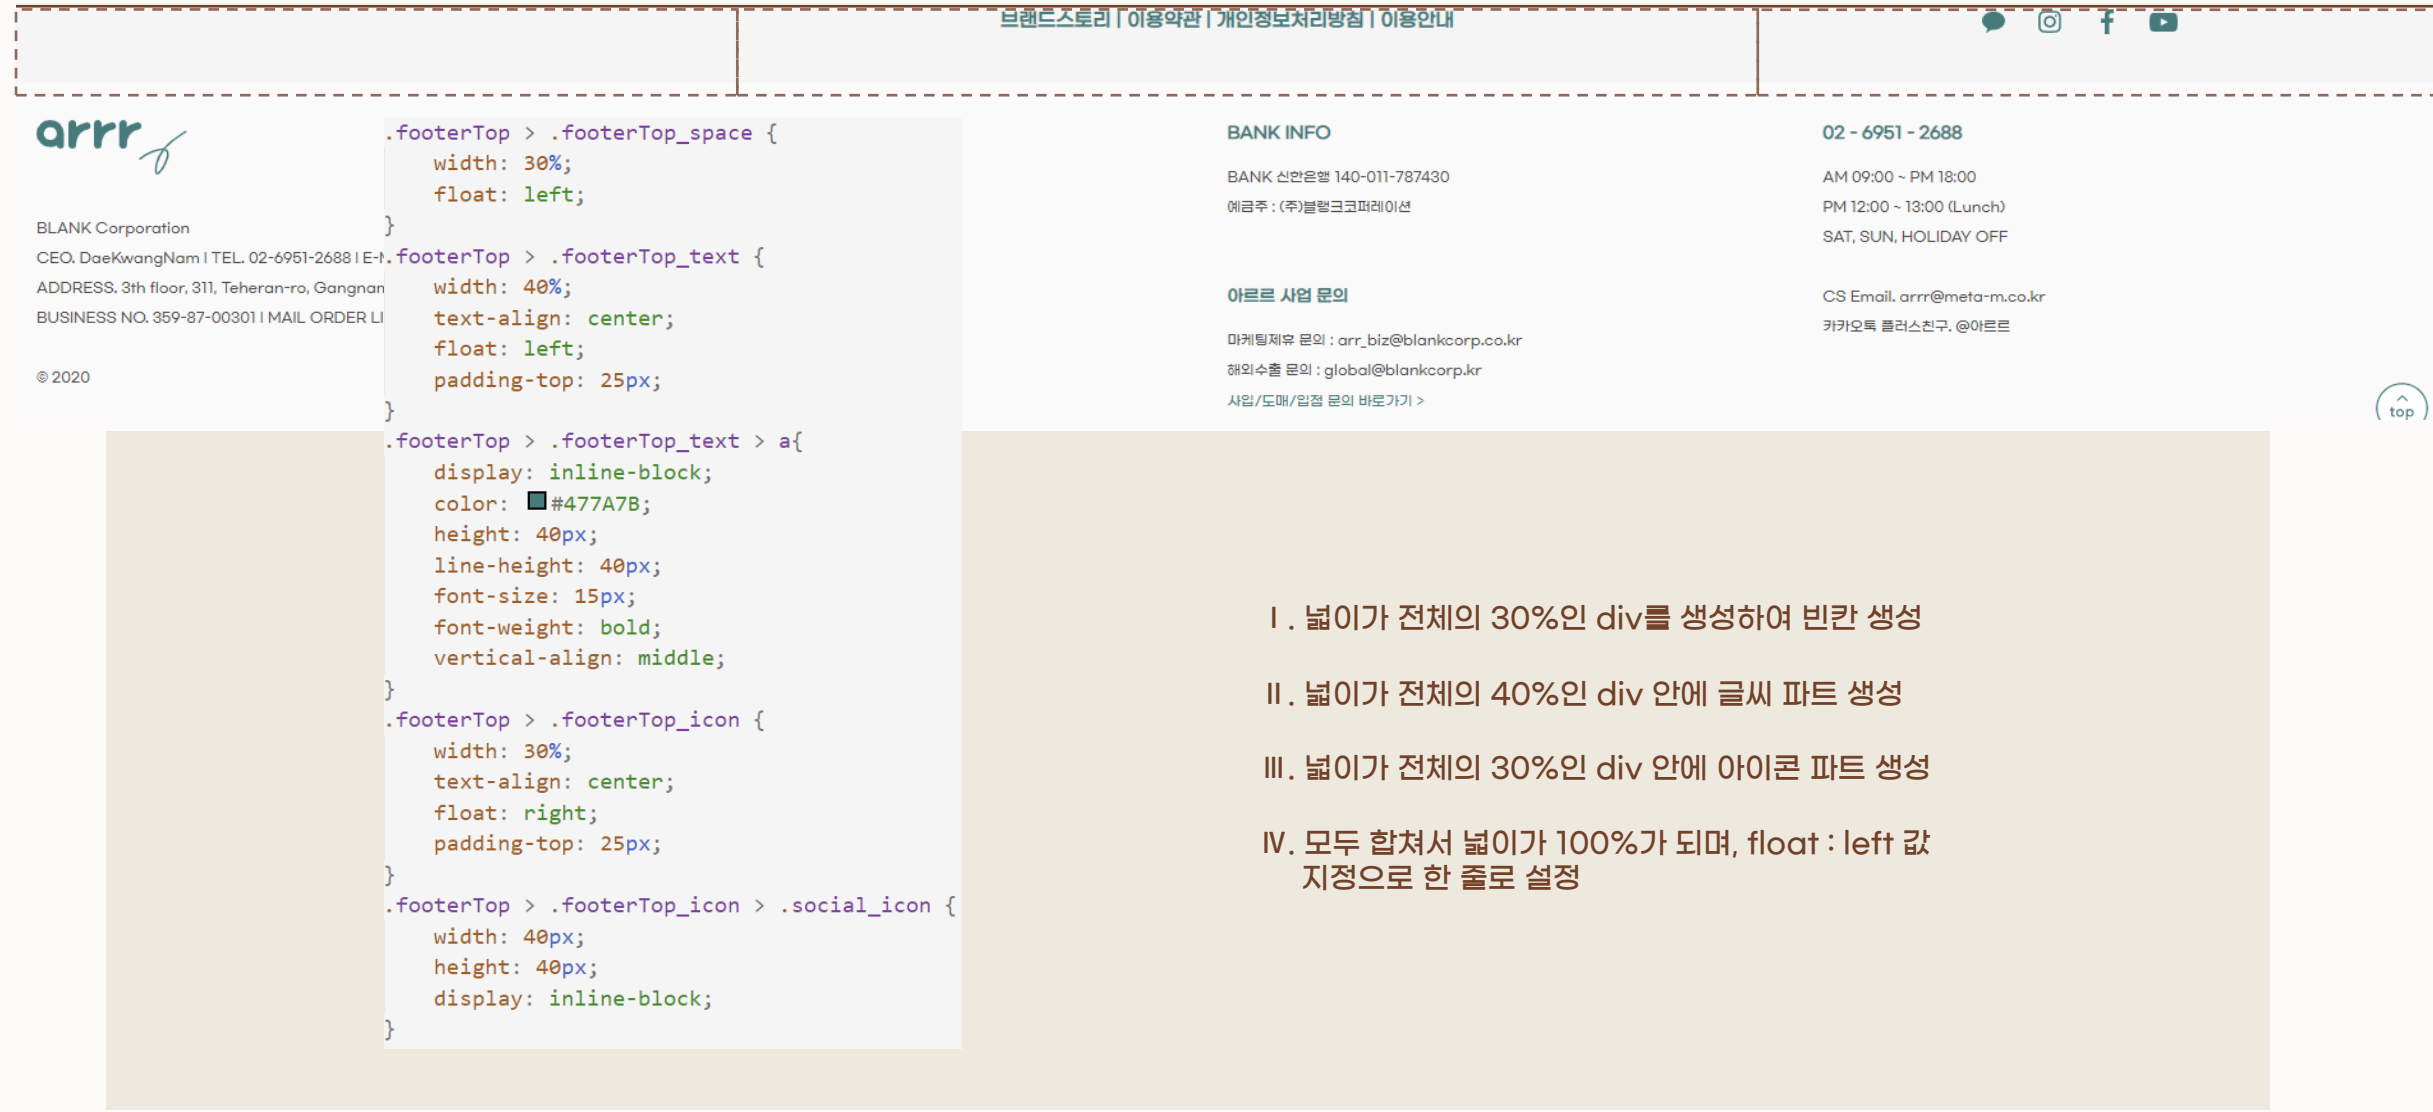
브랜드스토리 | 이용약관 | 개인정보처리방침 | 이용안내

arrr

BLANK Corporation
CEO. DaeKwangNam I TEL. 02-6951-2688 I E-
ADDRESS. 3th floor, 311, Teheran-ro, Gangnan
BUSINESS NO. 359-87-00301 I MAIL ORDER LI

© 2020

```
.footerTop > .footerTop_space {
    width: 30%;
    float: left;
}
.footerTop > .footerTop_text {
    width: 40%;
    text-align: center;
    float: left;
    padding-top: 25px;
}
.footerTop > .footerTop_text > a{
    display: inline-block;
    color: #477A7B;
    height: 40px;
    line-height: 40px;
    font-size: 15px;
    font-weight: bold;
    vertical-align: middle;
}
.footerTop > .footerTop_icon {
    width: 30%;
    text-align: center;
    float: right;
    padding-top: 25px;
}
.footerTop > .footerTop_icon > .social_icon {
    width: 40px;
    height: 40px;
    display: inline-block;
}
```

BANK INFO

BANK 신한은행 140-011-787430
예금주 : (주)블랭크코퍼레이션

아르르 사업 문의

마케팅제휴 문의 : arr_biz@blankcorp.co.kr
해외수출 문의 : global@blankcorp.kr
사입/도매/입점 문의 바로가기 >

02 - 6951 - 2688

AM 09:00 ~ PM 18:00
PM 12:00 ~ 13:00 (Lunch)
SAT, SUN, HOLIDAY OFF

CS Email. arrr@meta-m.co.kr
카카오톡 플러스친구. @아르르

top

Ⅰ. 넓이가 전체의 30%인 div를 생성하여 빈칸 생성

Ⅱ. 넓이가 전체의 40%인 div 안에 글씨 파트 생성

Ⅲ. 넓이가 전체의 30%인 div 안에 아이콘 파트 생성

Ⅳ. 모두 합쳐서 넓이가 100%가 되며, float : left 값 지정으로 한 줄로 설정